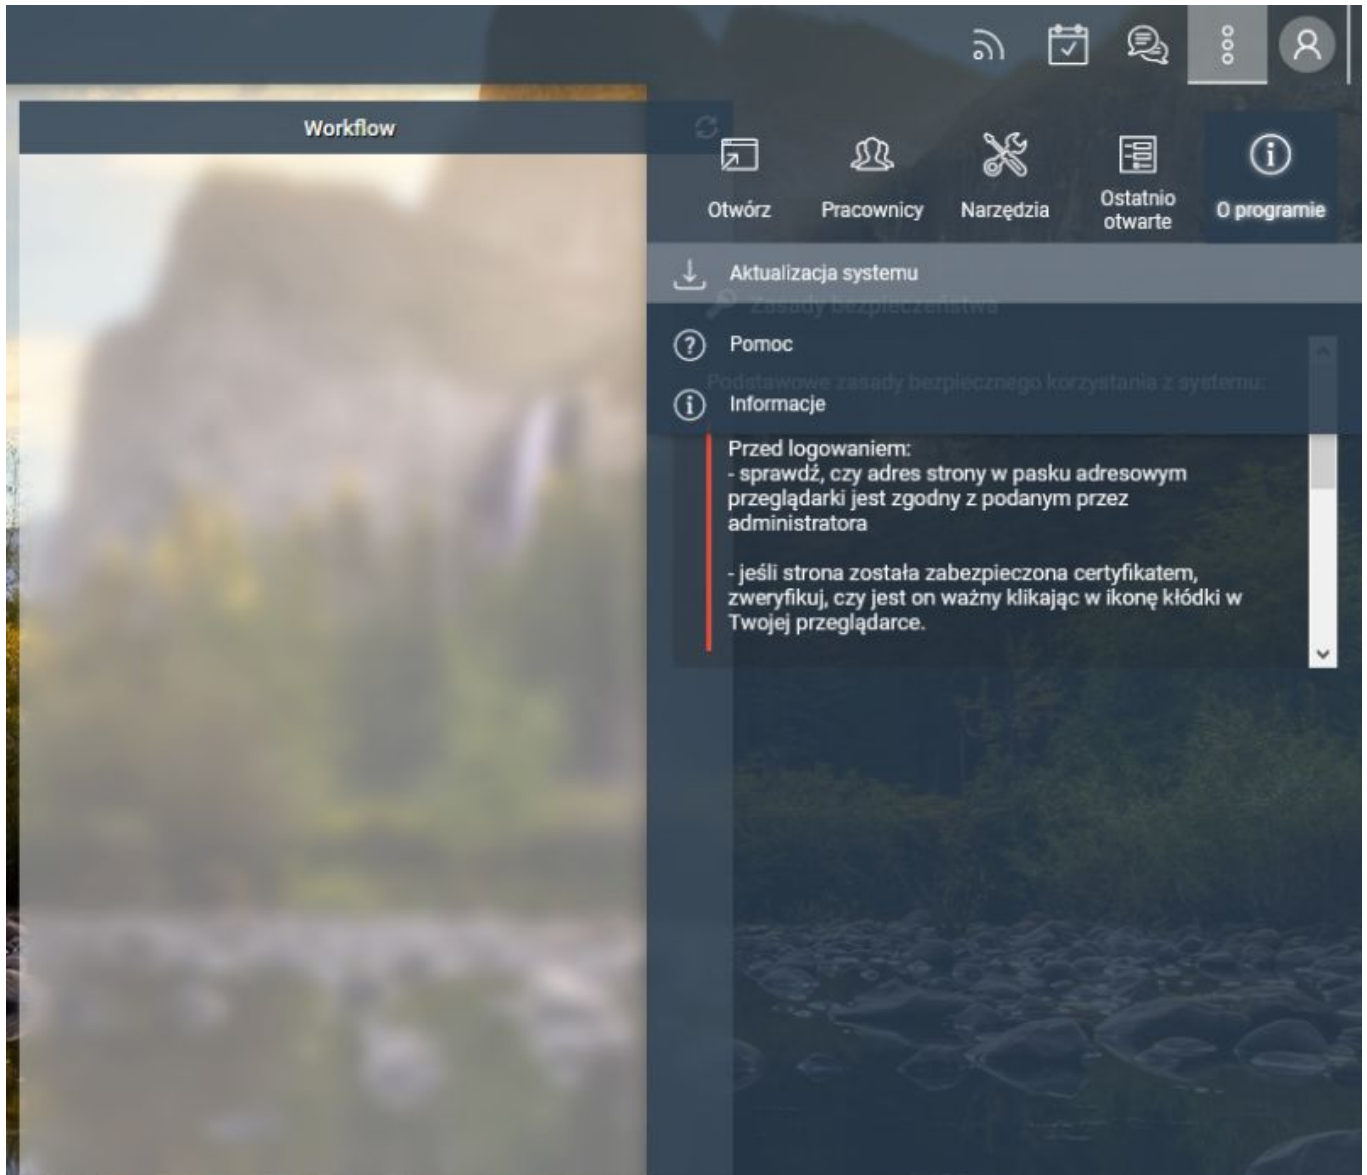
Workflow

Otwórz

Pracownicy

Narzędzia

Ostatnio otwarte

O programie

Aktualizacja systemu

Zasady bezpieczeństwa

Pomoc

Podstawowe zasady bezpiecznego korzystania z systemu:

Informacje

Przed logowaniem:
- sprawdź, czy adres strony w pasku adresowym przeglądarki jest zgodny z podanym przez administratora

- jeśli strona została zabezpieczona certyfikatem, zweryfikuj, czy jest on ważny klikając w ikonę kłódki w Twojej przeglądarce.